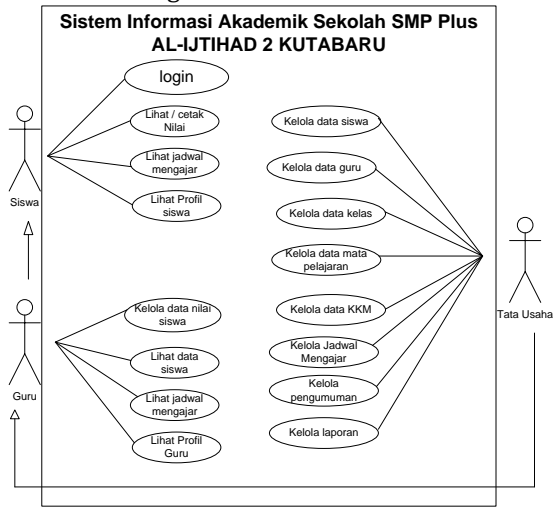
Sistem Informasi Akademik Sekolah SMP Plus AL-IJTIHAD 2 KUTABARU

login

Lihat / cetak Nilai

Lihat jadwal mengajar

Lihat Profil siswa

Kelola data nilai siswa

Lihat data siswa

Lihat jadwal mengajar

Lihat Profil Guru

Kelola data siswa

Kelola data guru

Kelola data kelas

Kelola data mata pelajaran

Kelola data KKM

Kelola Jadwal Mengajar

Kelola pengumuman

Kelola laporan

Siswa

Guru

Tata Usaha